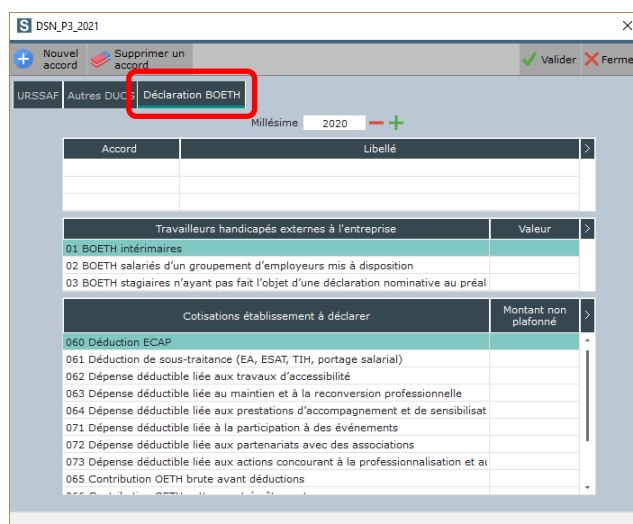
S DSN_P3_2021

X

Nouvel accord

Supprimer un accord

Valider

Ferme

URSSAF

Autres DUCS

Déclaration BOETH

Millésime 2020

| Accord | Libellé |
|---|---|
| | |
| | |
| | |

| Travailleurs handicapés externes à l'entreprise | Valeur |
|---|---|
| 01 BOETH intérimaires | |
| 02 BOETH salariés d'un groupement d'employeurs mis à disposition | |
| 03 BOETH stagiaires n'ayant pas fait l'objet d'une déclaration nominative au préal | |

| Cotisations établissement à déclarer | Montant non plafonné |
|---|---|
| 060 Déduction ECAP | |
| 061 Déduction de sous-traitance (EA, ESAT, TIH, portage salarial) | |
| 062 Dépense déductible liée aux travaux d'accessibilité | |
| 063 Dépense déductible liée au maintien et à la reconversion professionnelle | |
| 064 Dépense déductible liée aux prestations d'accompagnement et de sensibilisat | |
| 071 Dépense déductible liée à la participation à des événements | |
| 072 Dépense déductible liée aux partenariats avec des associations | |
| 073 Dépense déductible liée aux actions concourant à la professionnalisation et au | |
| 065 Contribution OETH brute avant déductions | |
| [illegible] | |